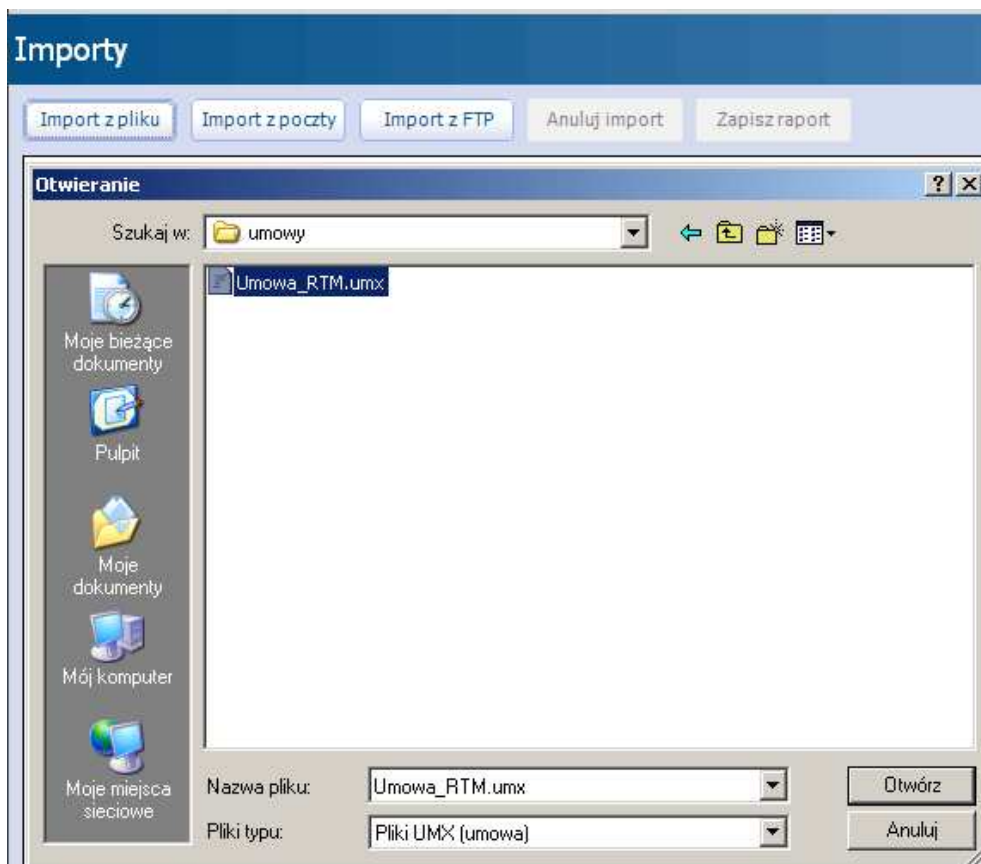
Importy

Import z pliku
Import z poczty
Import z FTP
Anuluj import
Zapisz raport

Otwieranie
?
X

Szukaj w:
umowy

Umowa_RTM.umx

Moje bieżące dokumenty
Pulpit
Moje dokumenty
Mój komputer
Moje miejsca sieciowe

Nazwa pliku:
Umowa_RTM.umx
Otwórz
Pliki typu:
Pliki UMX (umowa)
Anuluj